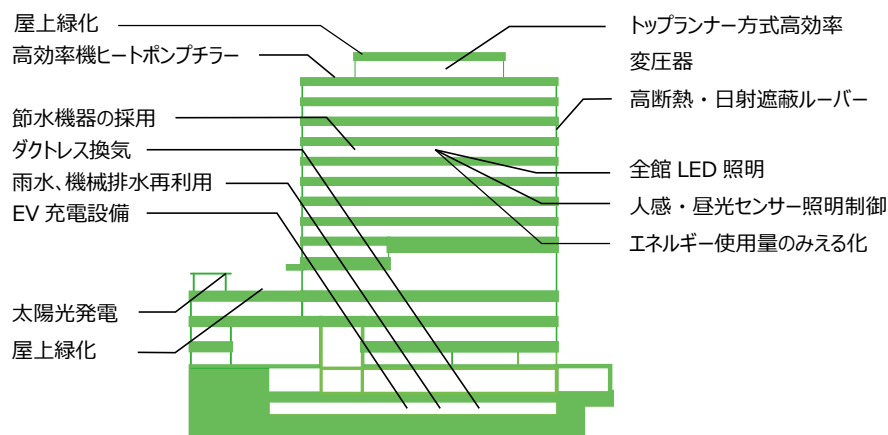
屋上緑化
高効率機ヒートポンプチラー
節水機器の採用
ダクトレス換気
雨水、機械排水再利用
EV 充電設備
太陽光発電
屋上緑化
トップランナー方式高効率
変圧器
高断熱・日射遮蔽ルーバー
全館 LED 照明
人感・昼光センサー照明制御
エネルギー使用量のみえる化